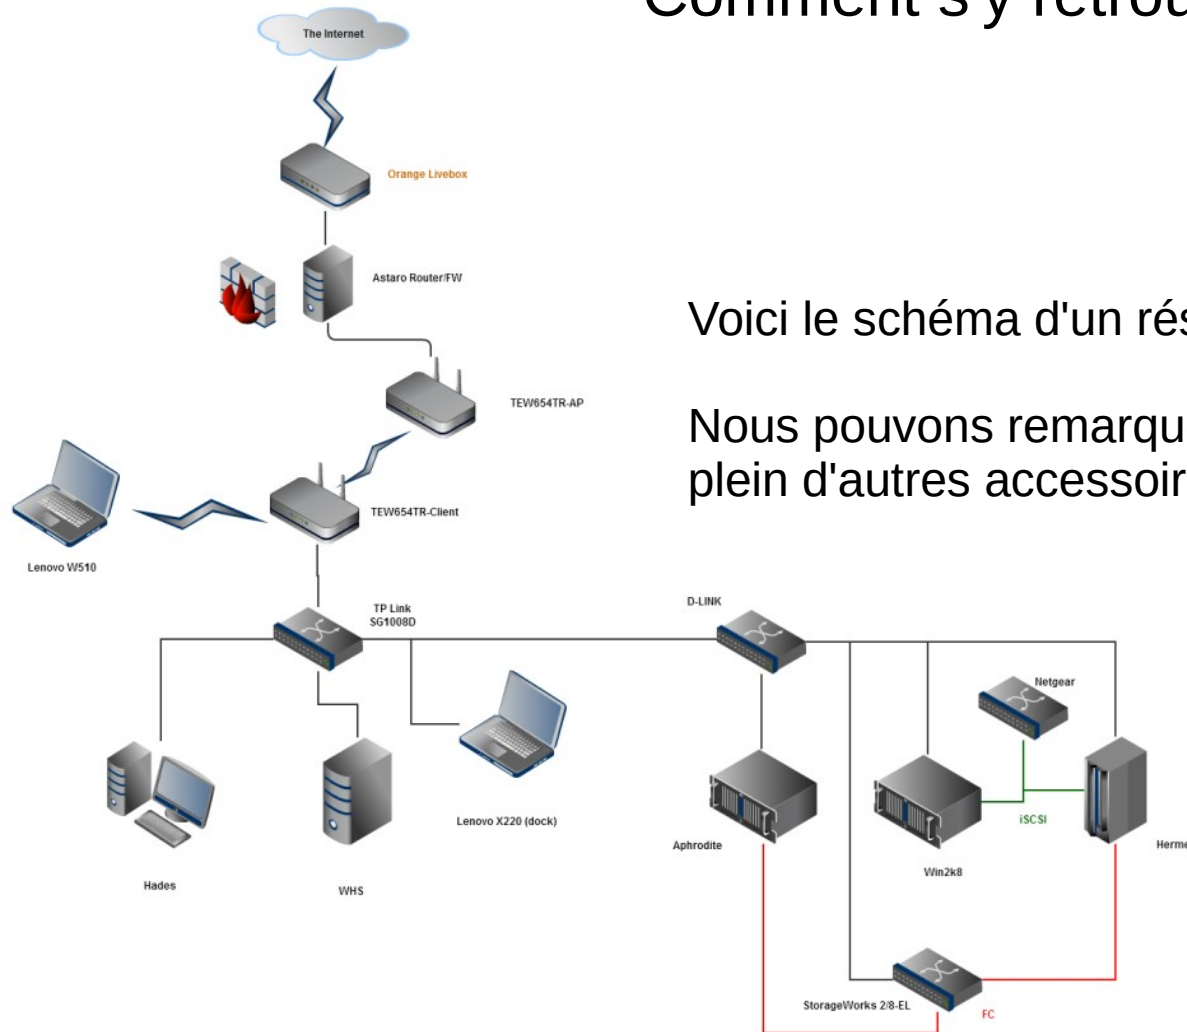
Comment s'y retrou

Voici le schéma d'un rés

Nous pouvons remarqu plein d'autres accessoir

The Internet

Orange Livebox

Astaro Router/FW

TEW654TR-AP

TEW654TR-Client

Lenovo W510

TP Link SG1008D

D-LINK

Netgear

Lenovo X220 (dock)

Aphrodite

iSCSI

Herme

Win2k8

Hades

WHS

StorageWorks 2/8-EL

FC